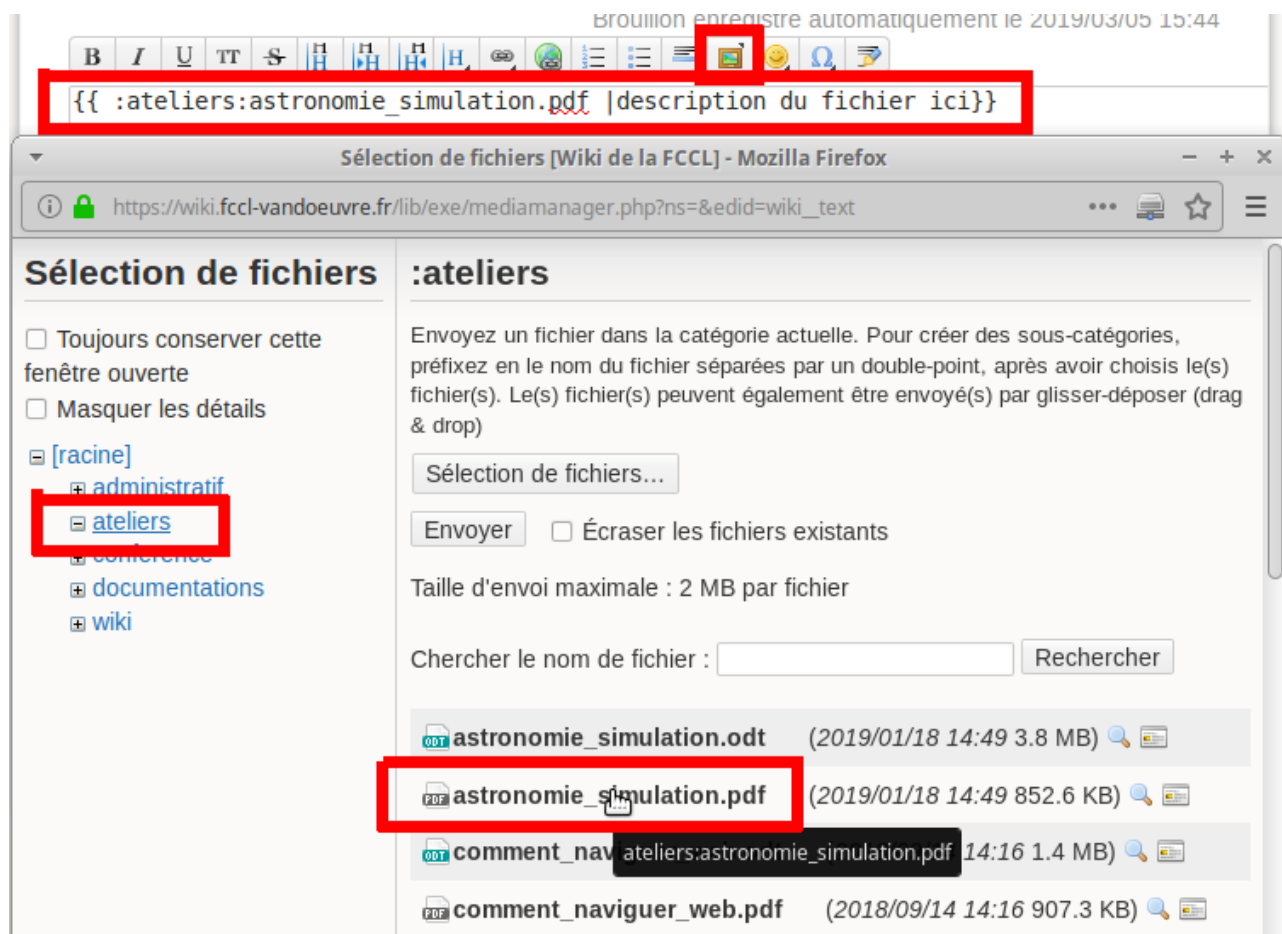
Brouillon enregistré automatiquement le 2019/03/05 15:44

B I U TT S H H H H

{{ :ateliers:astronomie_simulation.pdf |description du fichier ici}}

Sélection de fichiers [Wiki de la FCCL] - Mozilla Firefox

https://wiki.fccl-vandoeuvre.fr/lib/exe/mediamanager.php?ns=&edid=wiki__text

Sélection de fichiers

☐ Toujours conserver cette fenêtre ouverte
☐ Masquer les détails

⊟ [racine]
⊞ administratif
⊟ ateliers
⊞ conférence
⊞ documentations
⊞ wiki

:ateliers

Envoyez un fichier dans la catégorie actuelle. Pour créer des sous-catégories, préfixez en le nom du fichier séparées par un double-point, après avoir choisis le(s) fichier(s). Le(s) fichier(s) peuvent également être envoyé(s) par glisser-déposer (drag & drop)

Sélection de fichiers…

Envoyer ☐ Écraser les fichiers existants

Taille d'envoi maximale : 2 MB par fichier

Chercher le nom de fichier : Rechercher

ODT astronomie_simulation.odt (2019/01/18 14:49 3.8 MB)

PDF astronomie_simulation.pdf (2019/01/18 14:49 852.6 KB)

ODT comment_navi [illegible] 14:16 1.4 MB)

ateliers:astronomie_simulation.pdf

PDF comment_naviguer_web.pdf (2018/09/14 14:16 907.3 KB)